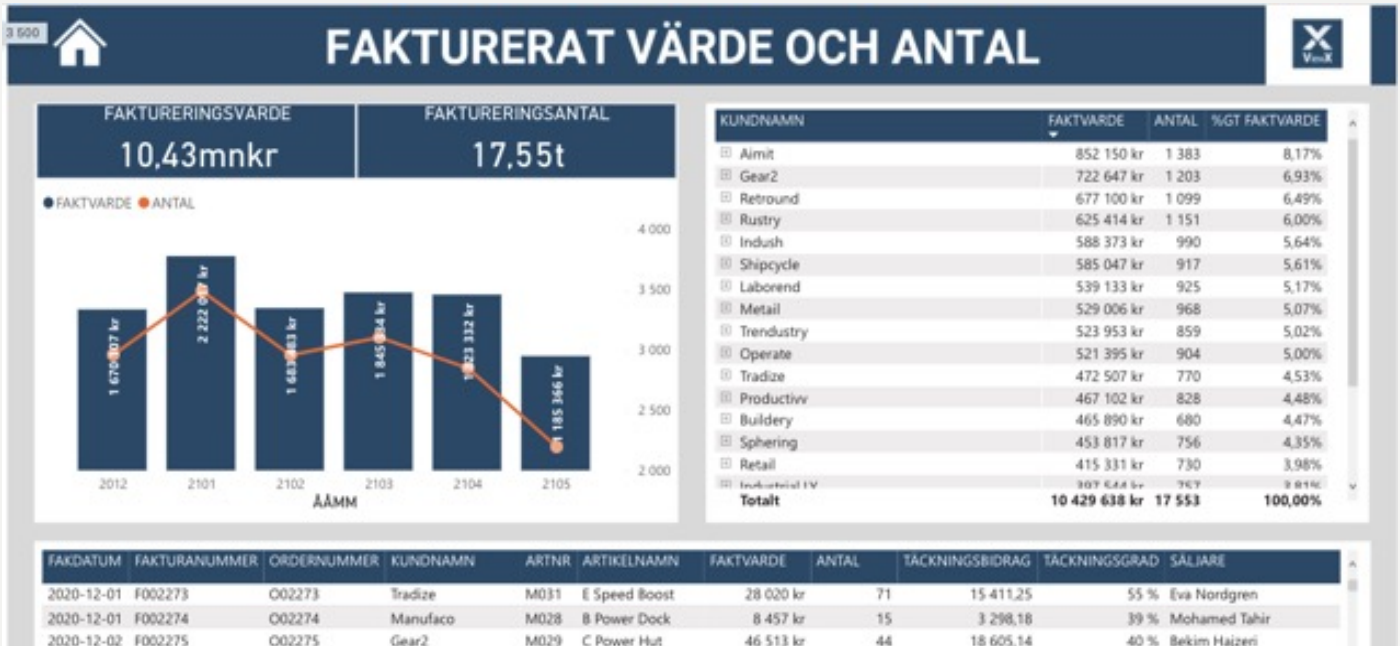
3 500

FAKTURERAT VÄRDE OCH ANTAL

VeniX

FAKTURERINGSVARDE
10,43mnkr

FAKTURERINGSANTAL
17,55t

FAKTVARDE ANTAL

1 670 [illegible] kr
2 222 0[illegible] kr
1 68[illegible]83 kr
1 845 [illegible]84 kr
1 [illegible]23 332 kr
1 185 366 kr

4 000
3 500
3 000
2 500
2 000

2012 2101 2102 2103 2104 2105
ÅÅMM

| KUNDNAMN | FAKTVARDE | ANTAL | %GT FAKTVARDE |
|---|---|---|---|
| Aimit | 852 150 kr | 1 383 | 8,17% |
| Gear2 | 722 647 kr | 1 203 | 6,93% |
| Retround | 677 100 kr | 1 099 | 6,49% |
| Rustry | 625 414 kr | 1 151 | 6,00% |
| Indush | 588 373 kr | 990 | 5,64% |
| Shipcycle | 585 047 kr | 917 | 5,61% |
| Laborend | 539 133 kr | 925 | 5,17% |
| Metail | 529 006 kr | 968 | 5,07% |
| Trendustry | 523 953 kr | 859 | 5,02% |
| Operate | 521 395 kr | 904 | 5,00% |
| Tradize | 472 507 kr | 770 | 4,53% |
| Productivy | 467 102 kr | 828 | 4,48% |
| Buildery | 465 890 kr | 680 | 4,47% |
| Sphering | 453 817 kr | 756 | 4,35% |
| Retail | 415 331 kr | 730 | 3,98% |
| Industrial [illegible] | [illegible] | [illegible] | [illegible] |
| Totalt | 10 429 638 kr | 17 553 | 100,00% |

| FAKDATUM | FAKTURANUMMER | ORDERNUMMER | KUNDNAMN | ARTNR | ARTIKELNAMN | FAKTVARDE | ANTAL | TÄCKNINGSBIDRAG | TÄCKNINGSGRAD | SÄLJARE |
|---|---|---|---|---|---|---|---|---|---|---|
| 2020-12-01 | F002273 | O02273 | Tradize | M031 | E Speed Boost | 28 020 kr | 71 | 15 411,25 | 55 % | Eva Nordgren |
| 2020-12-01 | F002274 | O02274 | Manufaco | M028 | B Power Dock | 8 457 kr | 15 | 3 298,18 | 39 % | Mohamed Tahir |
| 2020-12-02 | F002275 | O02275 | Gear2 | M029 | C Power Hut | 46 513 kr | 44 | 18 605,14 | 40 % | Bekim Hajzeri |